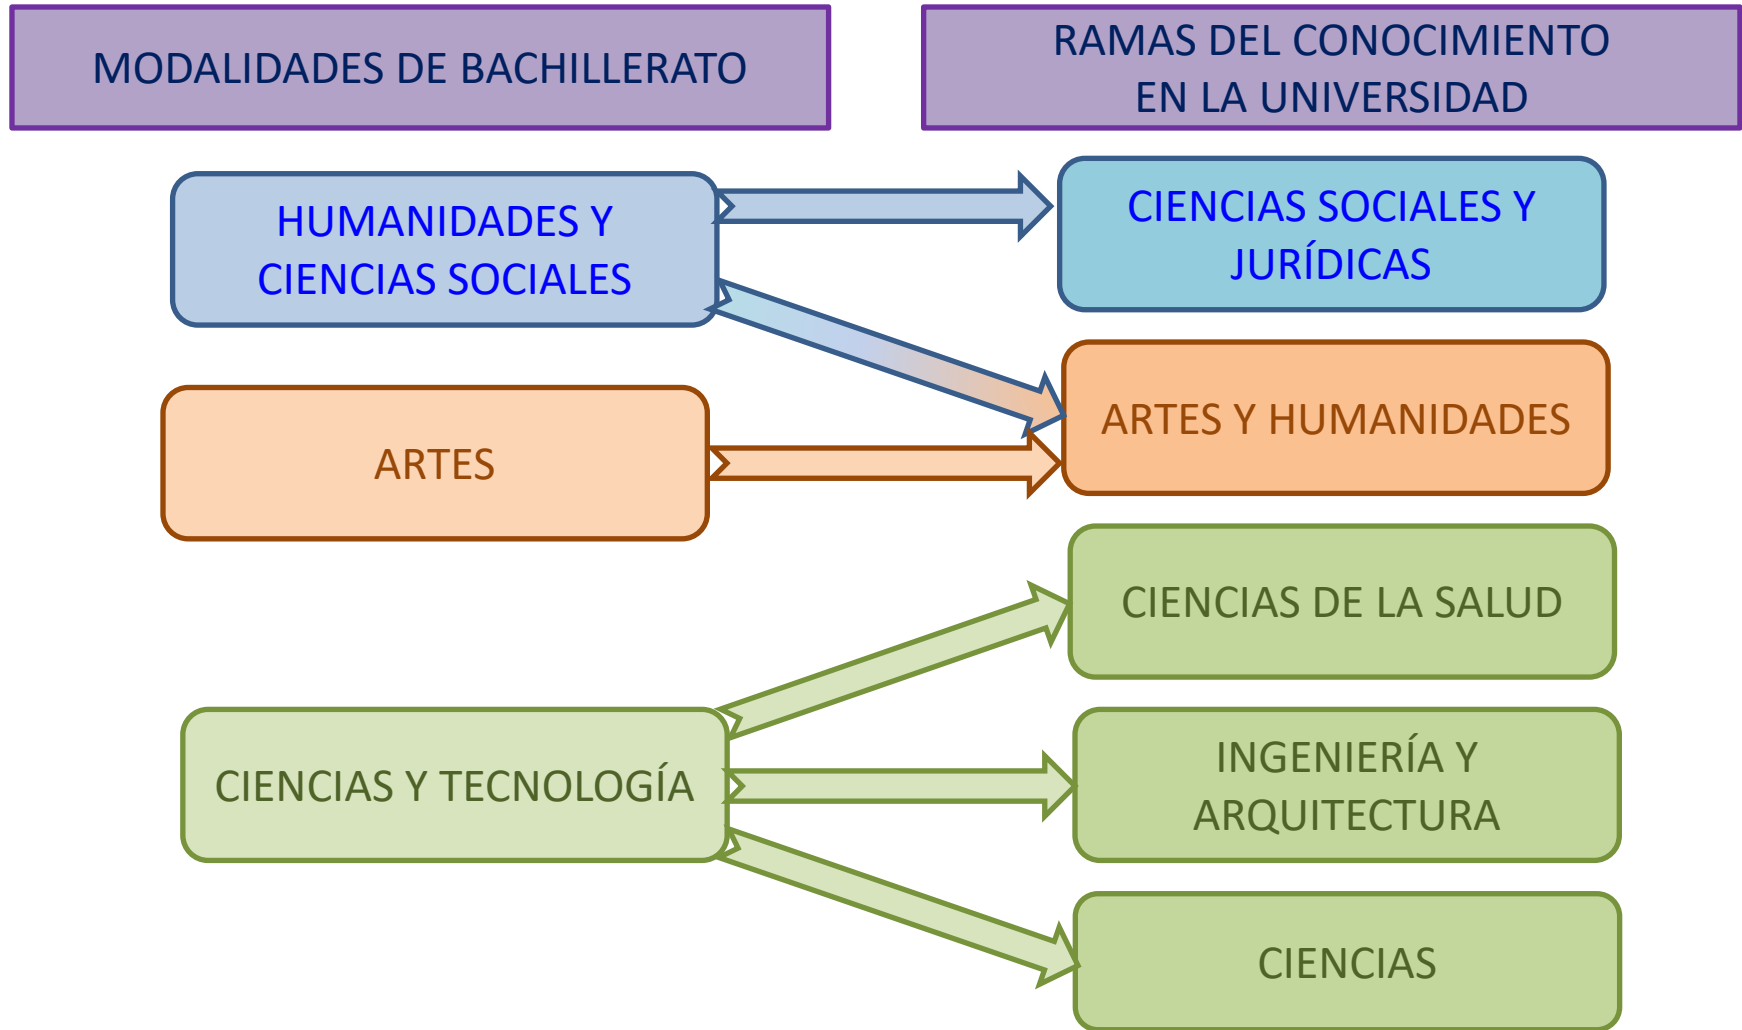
MODALIDADES DE BACHILLERATO

RAMAS DEL CONOCIMIENTO EN LA UNIVERSIDAD

HUMANIDADES Y CIENCIAS SOCIALES

CIENCIAS SOCIALES Y JURÍDICAS

ARTES Y HUMANIDADES

ARTES

CIENCIAS DE LA SALUD

CIENCIAS Y TECNOLOGÍA

INGENIERÍA Y ARQUITECTURA

CIENCIAS